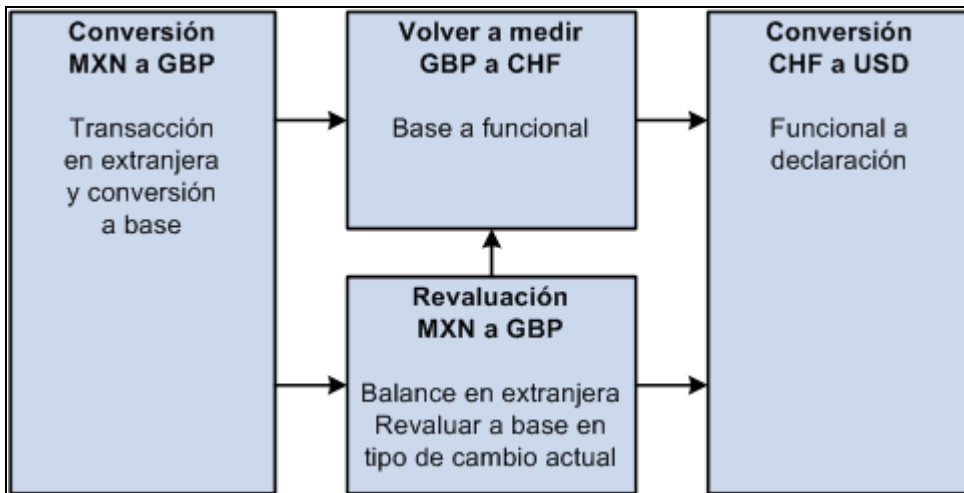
Conversión MXN a GBP

Transacción en extranjera y conversión a base

Volver a medir GBP a CHF

Base a funcional

Revaluación MXN a GBP

Balance en extranjera Revaluar a base en tipo de cambio actual

Conversión CHF a USD

Funcional a declaración